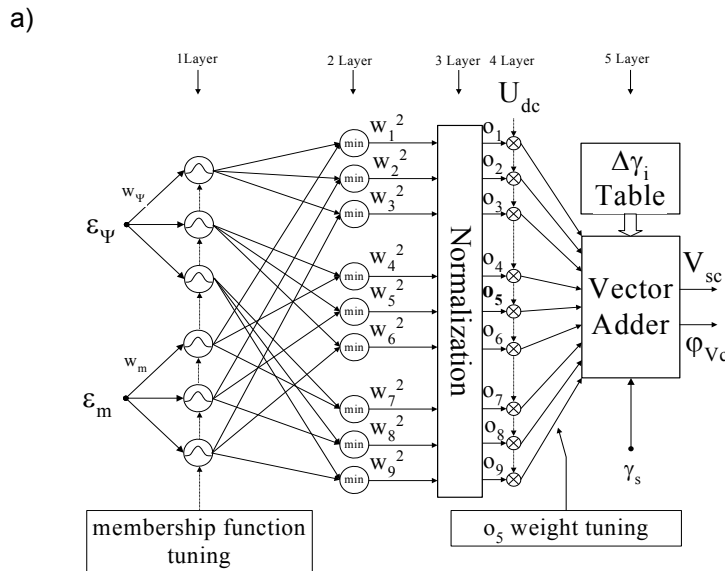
a)

1Layer

2 Layer

3 Layer 4 Layer

5 Layer

$U_{dc}$

$w_\Psi$

$\varepsilon_\Psi$

$w_m$

$\varepsilon_m$

min min min min min min min min min

$w_1^2$ $w_2^2$ $w_3^2$ $w_4^2$ $w_5^2$ $w_6^2$ $w_7^2$ $w_8^2$ $w_9^2$

Normalization

$o_1$ $o_2$ $o_3$ $o_4$ $o_5$ $o_6$ $o_7$ $o_8$ $o_9$

$\Delta\gamma_i$ Table

Vector Adder

$V_{sc}$

$\varphi_{Vc}$

$\gamma_s$

membership function tuning

$o_5$ weight tuning